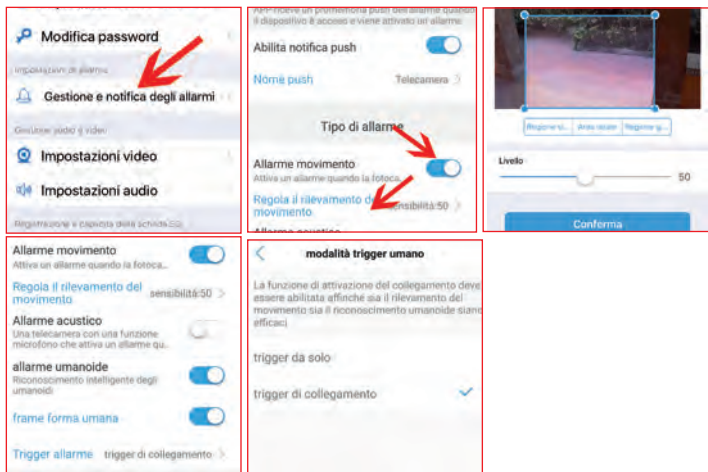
Modifica password

Impostazioni di allarme

Gestione e notifica degli allarmi

Gestione audio e video

Impostazioni video

Impostazioni audio

Registrazione e capacità della scheda SD

APP riceve un promemoria push dell'allarme quando il dispositivo è acceso e viene attivato un allarme

Abilita notifica push

Nome push

Telecamera

Tipo di allarme

Allarme movimento

Attiva un allarme quando la fotoca...

Regola il rilevamento del movimento

sensibilità:50

Allarme acustico

Regione s... Area locale Regione g...

Livello

50

Conferma

Allarme movimento

Attiva un allarme quando la fotoca...

Regola il rilevamento del movimento

sensibilità:50

Allarme acustico

Una telecamera con una funzione microfono che attiva un allarme qu...

allarme umanoide

Riconoscimento intelligente degli umanoidi

frame forma umana

Trigger allarme

trigger di collegamento

modalità trigger umano

La funzione di attivazione del collegamento deve essere abilitata affinché sia il rilevamento del movimento sia il riconoscimento umanoide siano efficaci

trigger da solo

trigger di collegamento